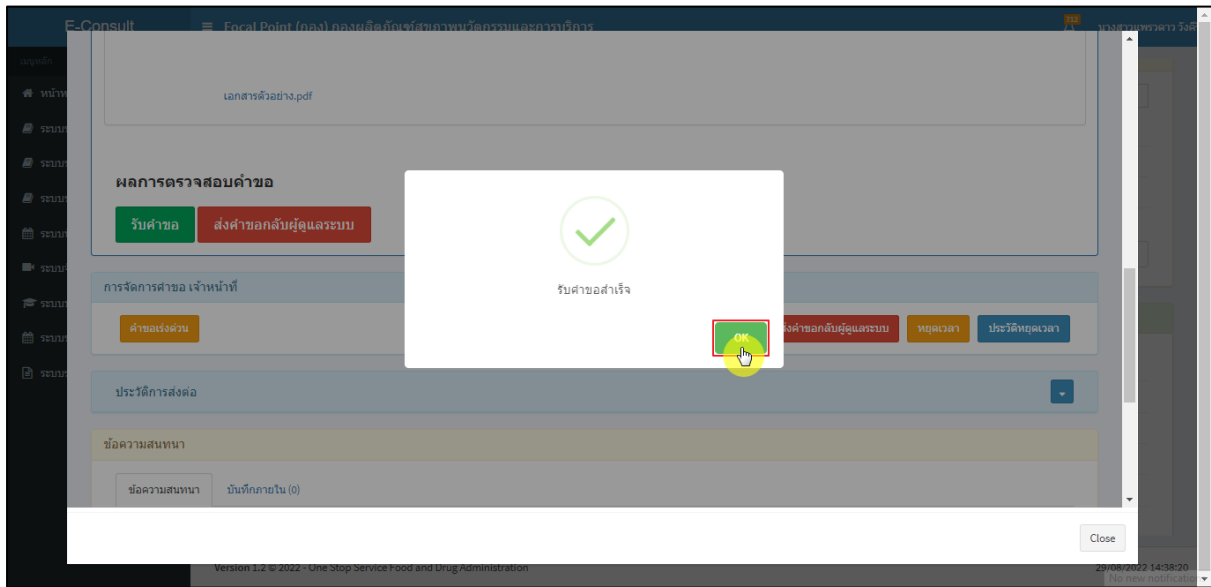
E-Consult
≡ Focal Point (กอง) กองผลิตภัณฑ์สุขภาพนวัตกรรมและการบริการ
112
นางสาวแพรดาว วังดี
เมนูหลัก
หน้าห
ระบบ
ระบบ
ระบบ
ระบบ
ระบบ
ระบบ
ระบบ
ระบบ

เอกสารตัวอย่าง.pdf

ผลการตรวจสอบคำขอ
รับคำขอ
ส่งคำขอกลับผู้ดูแลระบบ

การจัดการคำขอ เจ้าหน้าที่
คำขอเร่งด่วน
ส่งคำขอกลับผู้ดูแลระบบ
หยุดเวลา
ประวัติหยุดเวลา

ประวัติการส่งต่อ

ข้อความสนทนา
ข้อความสนทนา
บันทึกภายใน (0)

รับคำขอสำเร็จ
OK

Close

Version 1.2 © 2022 - One Stop Service Food and Drug Administration
29/08/2022 14:38:20
No new notification